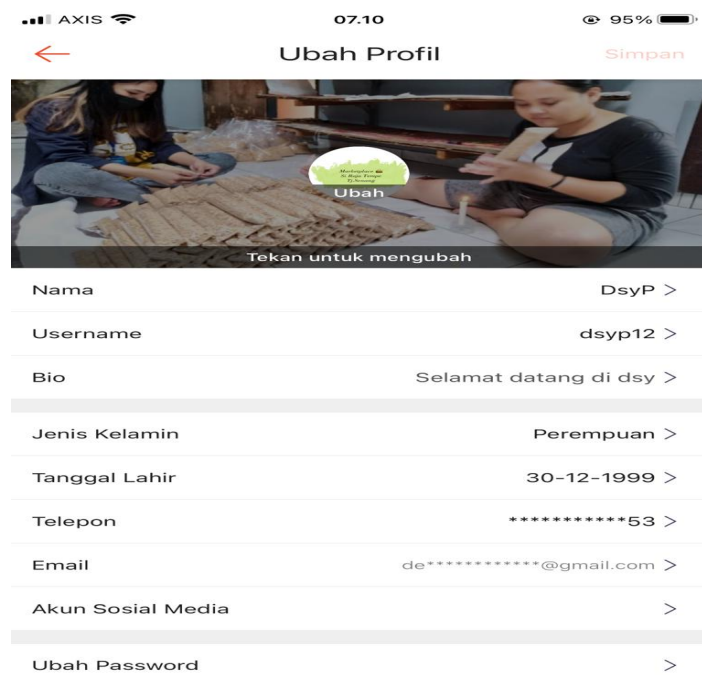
AXIS 07.10 95%

Ubah Profil Simpan

Ubah

Tekan untuk mengubah

Nama DsyP >

Username dsyp12 >

Bio Selamat datang di dsy >

Jenis Kelamin Perempuan >

Tanggal Lahir 30-12-1999 >

Telepon ***********53 >

Email de************@gmail.com >

Akun Sosial Media >

Ubah Password >